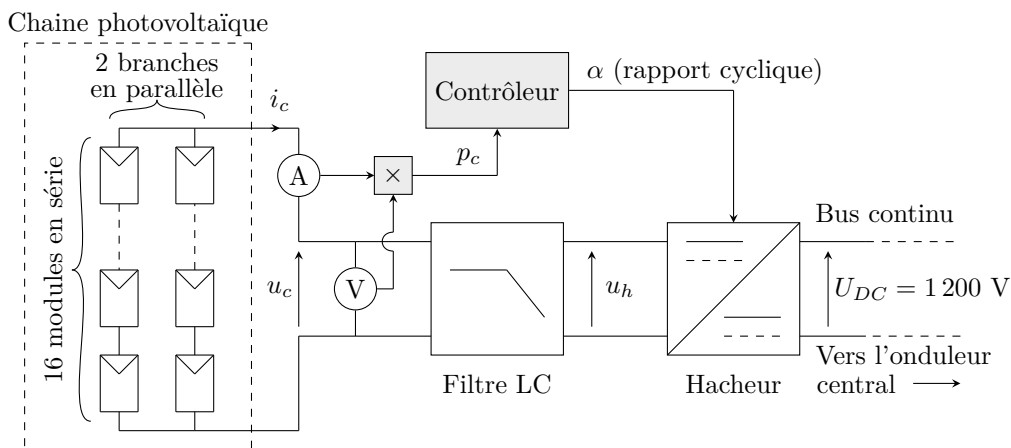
Chaine photovoltaïque

2 branches en parallèle

16 modules en série

$i_c$

A

$\times$

V

$u_c$

$p_c$

Contrôleur

$\alpha$ (rapport cyclique)

Filtre LC

$u_h$

Hacheur

Bus continu

$U_{DC} = 1\,200$ V

Vers l'onduleur central